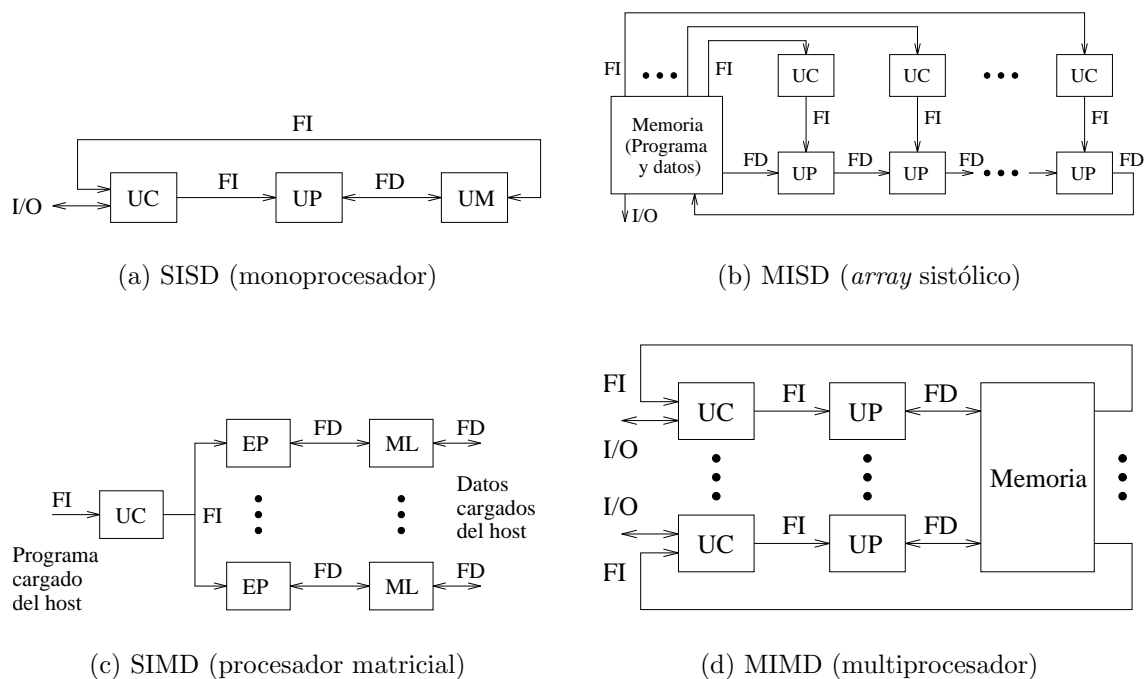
FI
I/O
UC
FI
UP
FD
UM

(a) SISD (monoprocesador)

FI
FI
UC
UC
UC
Memoria (Programa y datos)
FI
FI
FI
FD
UP
FD
UP
FD
UP
FD
I/O

(b) MISD (*array* sistólico)

FI
UC
Programa cargado del host
FI
EP
FD
ML
FD
EP
FD
ML
FD
Datos cargados del host

(c) SIMD (procesador matricial)

FI
UC
FI
UP
FD
I/O
I/O
Memoria
UC
FI
UP
FD
FI

(d) MIMD (multiprocesador)